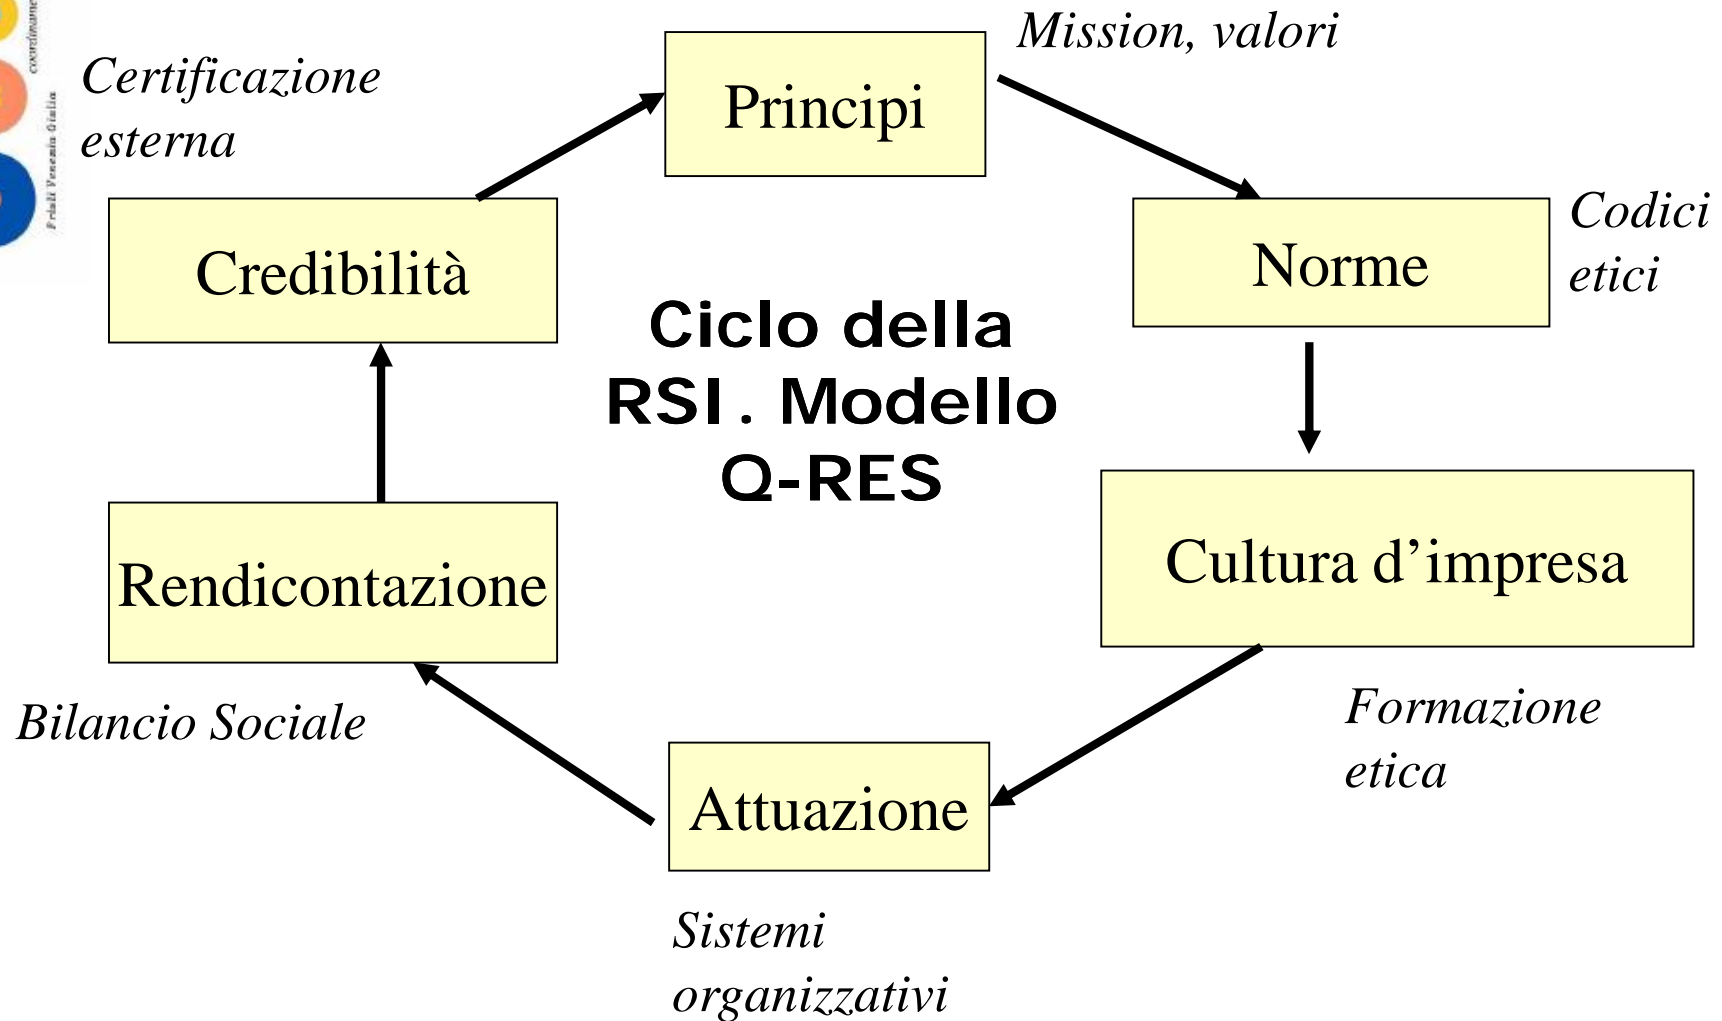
coordinamento

Friuli Venezia Giulia

Certificazione esterna

Principi

Mission, valori

Credibilità

Norme

Codici etici

Ciclo della RSI . Modello Q-RES

Rendicontazione

Cultura d’impresa

Bilancio Sociale

Formazione etica

Attuazione

Sistemi organizzativi